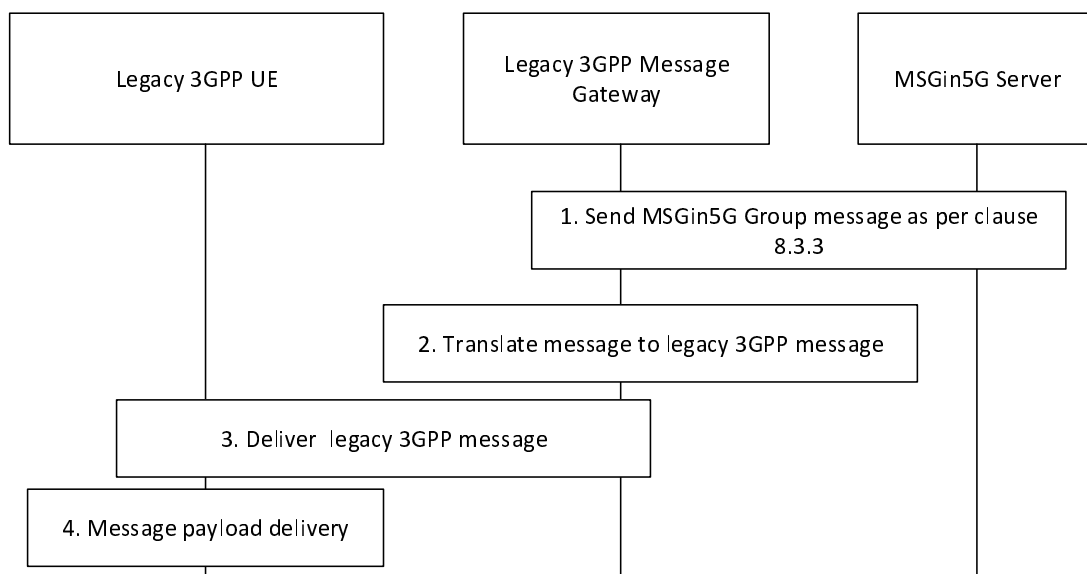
Legacy 3GPP UE

Legacy 3GPP Message Gateway

MSGin5G Server

1. Send MSGin5G Group message as per clause 8.3.3

2. Translate message to legacy 3GPP message

3. Deliver legacy 3GPP message

4. Message payload delivery